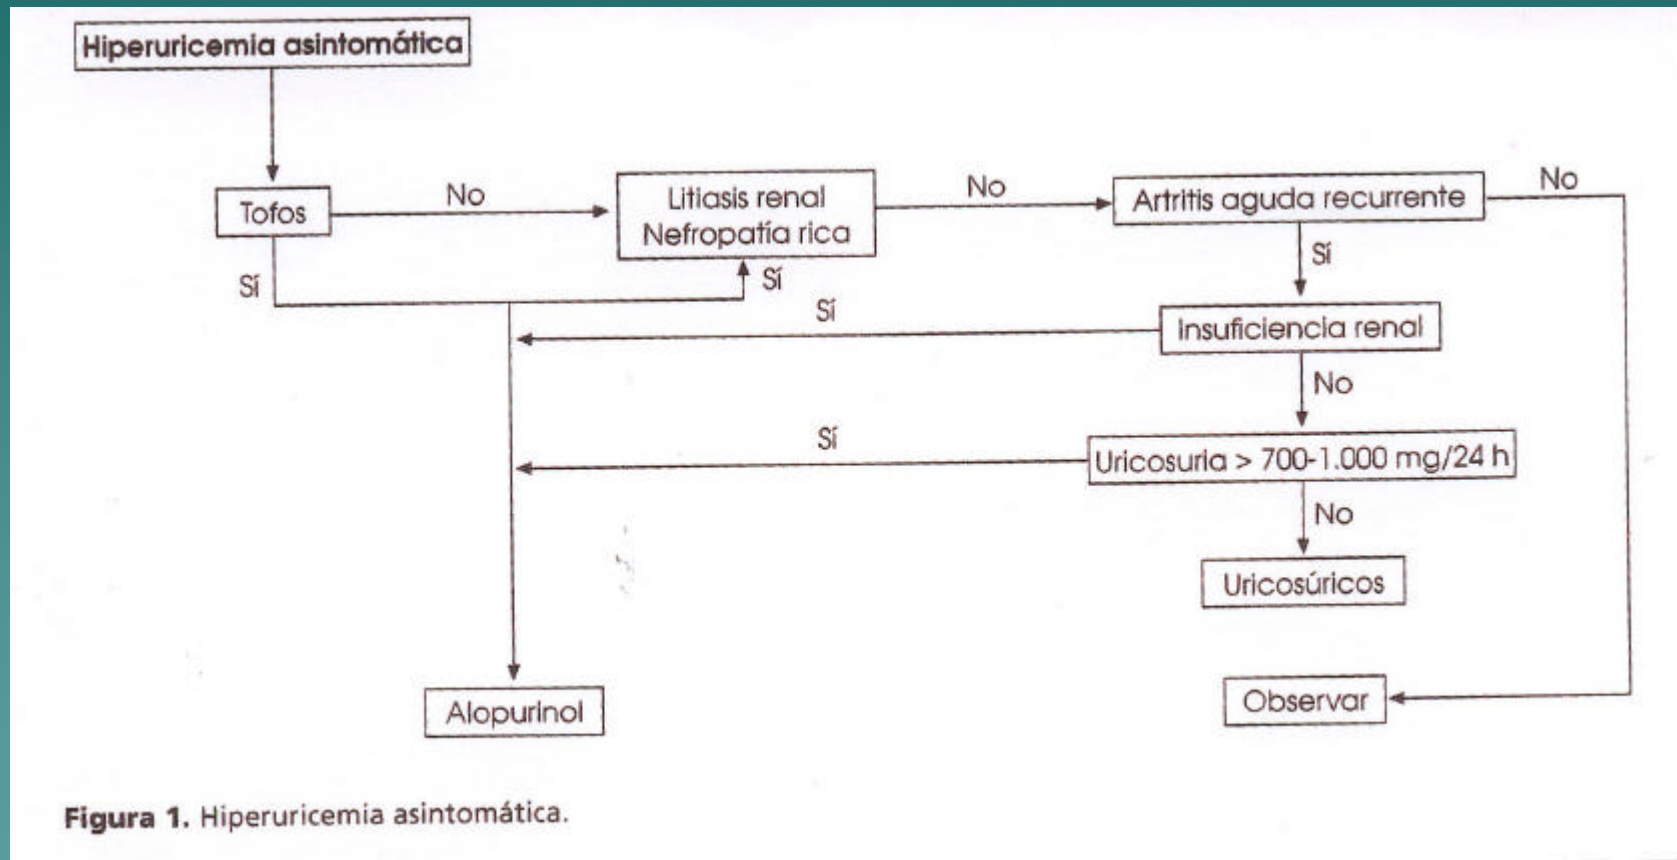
Hiperuricemia asintomática

Tofos

No

Litiasis renal
Nefropatía rica

No

Artritis aguda recurrente

No

Sí

Sí

Sí

Sí

Insuficiencia renal

No

Sí

Uricosuria > 700-1.000 mg/24 h

No

Uricosúricos

Alopurinol

Observar

**Figura 1.** Hiperuricemia asintomática.